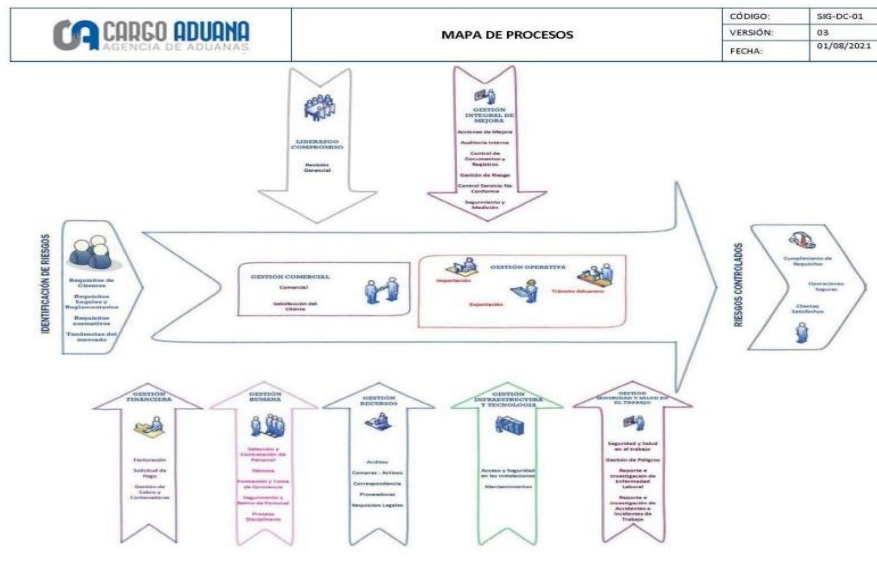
CARGO ADUANA
AGENCIA DE ADUANAS

MAPA DE PROCESOS

| CÓDIGO: | SIG-DC-01 |
|---|---|
| VERSIÓN: | 03 |
| FECHA: | 01/08/2021 |

LIDERAZGO COMPROMISO
Revisión Gerencial

GESTIÓN INTEGRAL DE MEJORA
Acciones de Mejora
Auditoría Interna
Control de Documentos y Registros
Gestión de Riesgo
Control Servicio No Conforme
Seguimiento y Medición

IDENTIFICACIÓN DE RIESGOS
Requisitos de Clientes
Requisitos Legales y Reglamentarios
Requisitos normativos
Tendencias del mercado

GESTIÓN COMERCIAL
Comercial
Satisfacción del Cliente

GESTIÓN OPERATIVA
Importación
Exportación
Tránsito Aduanero

RIESGOS CONTROLADOS
Cumplimiento de Requisitos
Operaciones Seguras
Clientes Satisfechos

GESTIÓN FINANCIERA
Facturación
Solicitud de Pago
Gestión de Cobro y Contenedores

GESTIÓN HUMANA
Selección y Contratación de Personal
Nómina
Formación y Toma de Conciencia
Seguimiento y Retiro de Personal
Proceso Disciplinario

GESTIÓN RECURSOS
Archivo
Compras - Activos
Correspondencia
Proveedores
Requisitos Legales

GESTIÓN INFRAESTRUCTURA Y TECNOLOGÍA
Acceso y Seguridad en las Instalaciones
Mantenimientos

GESTIÓN SEGURIDAD Y SALUD EN EL TRABAJO
Seguridad y Salud en el trabajo
Gestión de Peligros
Reporte e Investigación de Enfermedad Laboral
Reporte e Investigación de Accidentes e Incidentes de Trabajo